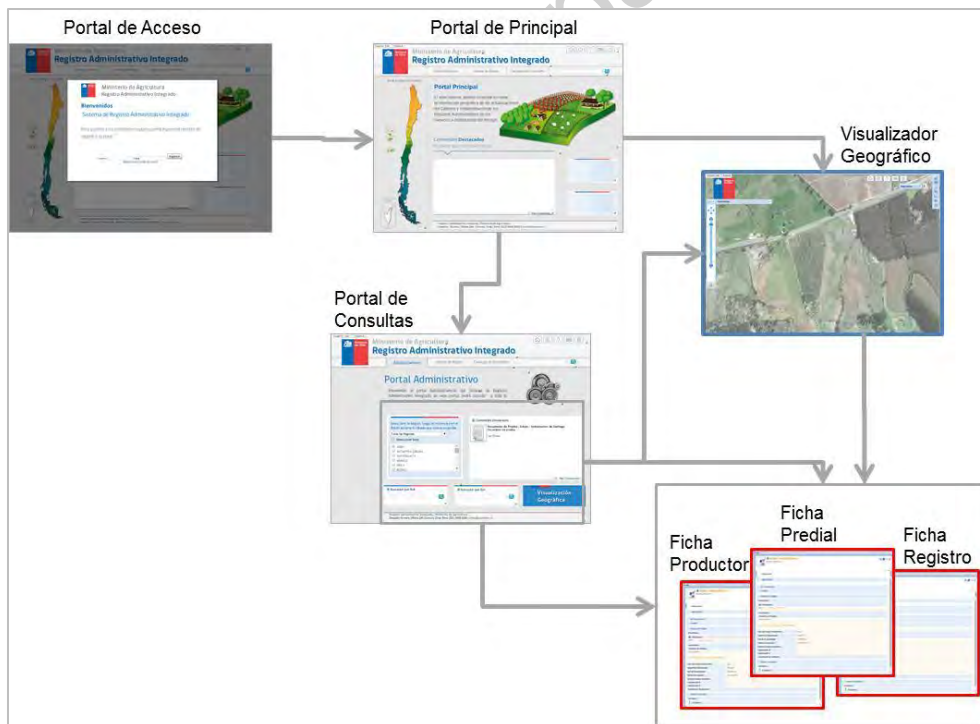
Portal de Acceso

Ministerio de Agricultura
Registro Administrativo Integrado

Ministerio de Agricultura
Registro Administrativo Integrado

Bienvenidos
Sistema de Registro Administrativo Integrado

Portal de Principal

Ministerio de Agricultura
Registro Administrativo Integrado

Portal Principal

Contenido Destacado

Visualizador Geográfico

Portal de Consultas

Ministerio de Agricultura
Registro Administrativo Integrado

Portal Administrativo

Visualización Geográfica

Ficha Productor

Ficha Predial

Ficha Registro